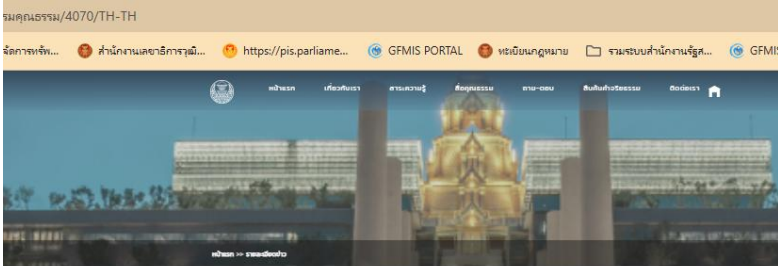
รมคุณธรรม/4070/TH-TH

จัดการทรัพ... สำนักงานเลขาธิการวุฒิ... https://pis.parliame... GFMIS PORTAL ทะเบียนกฎหมาย รวมระบบสำนักงานรัฐส... GFMIS

หน้าแรก เกี่ยวกับเรา สาระความรู้ สื่อคุณธรรม ถาม-ตอบ สินค้าคุณธรรม ติดต่อเรา

หน้าแรก >> รายละเอียดข่าว